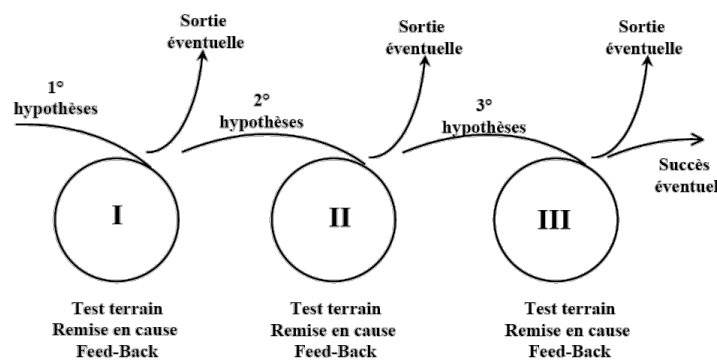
Sortie éventuelle

Sortie éventuelle

Sortie éventuelle

1° hypothèses

2° hypothèses

3° hypothèses

Succès éventuel

I

II

III

Test terrain
Remise en cause
Feed-Back

Test terrain
Remise en cause
Feed-Back

Test terrain
Remise en cause
Feed-Back